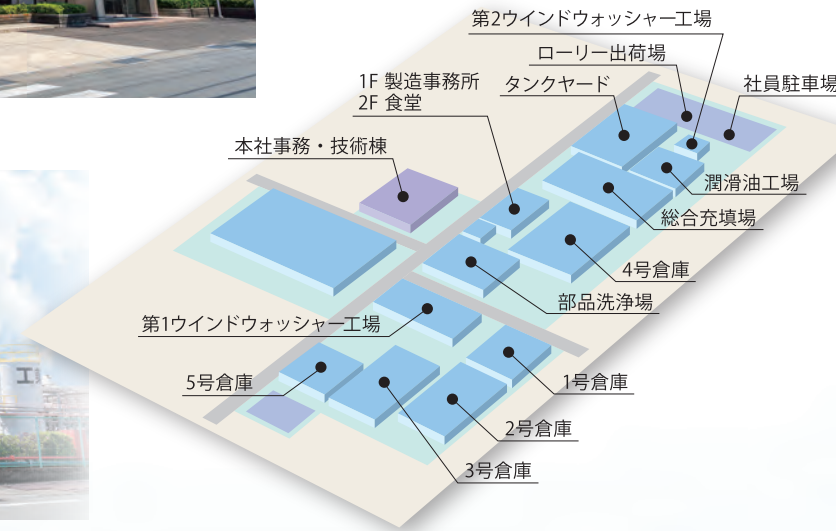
第2ウインドウォッシャー工場

ローリー出荷場

1F 製造事務所
2F 食堂

タンクヤード

社員駐車場

本社事務・技術棟

潤滑油工場

総合充填場

4号倉庫

部品洗浄場

第1ウインドウォッシャー工場

5号倉庫

1号倉庫

2号倉庫

3号倉庫

工